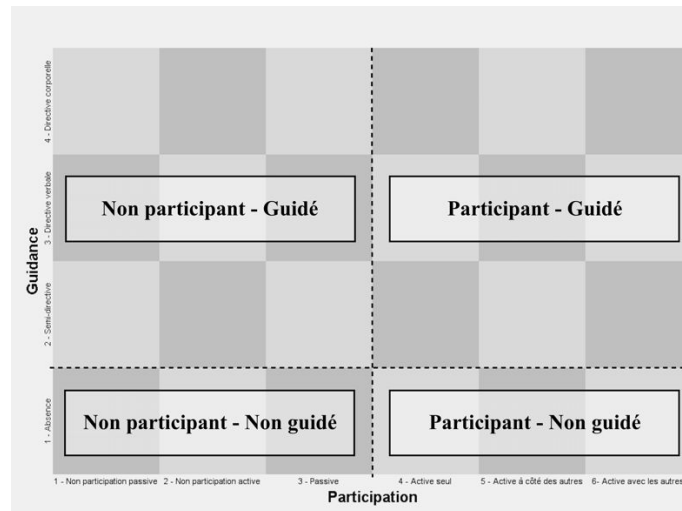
4 - Directive corporelle

3 - Directive verbale

2 - Semi-directive

1 - Absence

Guidance

Non participant - Guidé

Participant - Guidé

Non participant - Non guidé

Participant - Non guidé

1 - Non participation passive

2 - Non participation active

3 - Passive

4 - Active seul

5 - Active à côté des autres

6- Active avec les autres

Participation